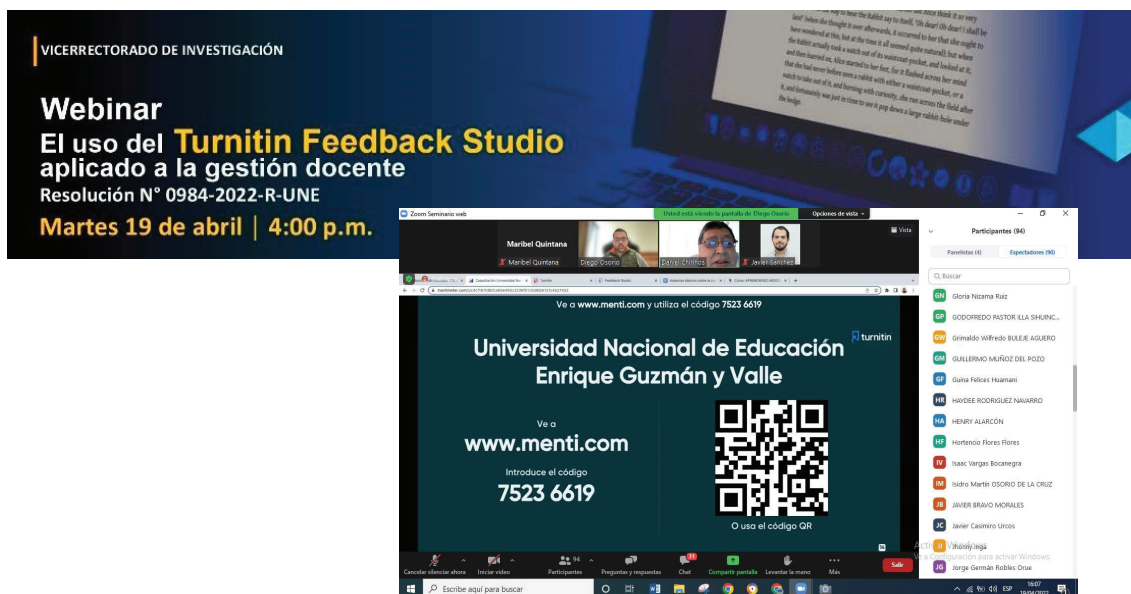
VICERRECTORADO DE INVESTIGACIÓN

Webinar
El uso del Turnitin Feedback Studio aplicado a la gestión docente
Resolución N° 0984-2022-R-UNE
Martes 19 de abril | 4:00 p.m.

Zoom Seminario web
Usted está viendo la pantalla de Diego Osorio
Opciones de vista
Vista
Maribel Quintana
Maribel Quintana
Diego Osorio
Daniel Chirinos
Javier Sanchez

Participantes (94)
Panelistas (4)
Espectadores (90)
Buscar
GN Gloria Nizama Ruiz
GP GODOFREDO PASTOR ILLA SIHUINC...
GW Grimaldo Wilfredo BULEJE AGUERO
GM GUILLERMO MUÑOZ DEL POZO
GF Guina Felices Huamani
HR HAYDEE RODRIGUEZ NAVARRO
HA HENRY ALARCÓN
HF Hortencio Flores Flores
IV Isaac Vargas Bocanegra
IM Isidro Martin OSORIO DE LA CRUZ
JB JAVIER BRAVO MORALES
JC Javier Casimiro Urcos
JI Jhonny.mga
JG Jorge Germán Robles Orue

Ve a www.menti.com y utiliza el código 7523 6619
turnitin
Universidad Nacional de Educación Enrique Guzmán y Valle
Ve a
www.menti.com
Introduce el código
7523 6619
O usa el código QR

Cancelar silenciar ahora
Iniciar video
94 Participantes
Preguntas y respuestas
Chat
Compartir pantalla
Levantar la mano
Más
Salir

Activar Windows
Ve a Configuración para activar Windows.

Escribe aquí para buscar
ESP
16:07
19/04/2022